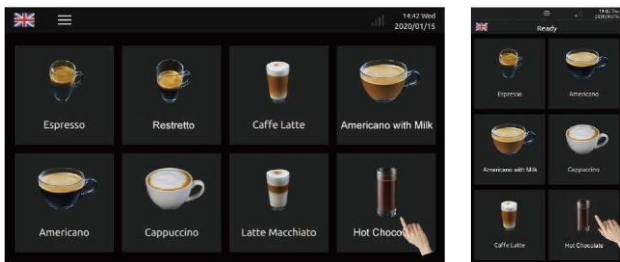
14:42 Wed
2020/01/15

Espresso
Restretto
Caffe Latte
Americano with Milk
Americano
Cappuccino
Latte Macchiato
Hot Choco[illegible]

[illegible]
Ready

Espresso
Americano
Americano with Milk
Cappuccino
Caffe Latte
Hot Chocolate